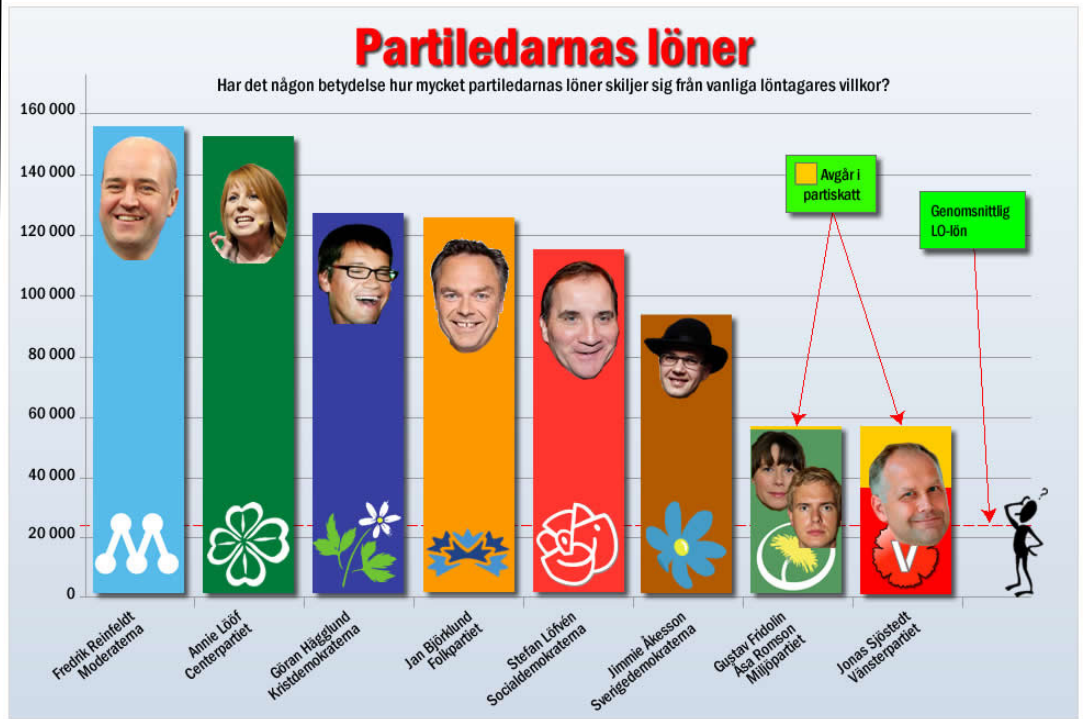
Partiledarnas löner

Har det någon betydelse hur mycket partiledarnas löner skiljer sig från vanliga löntagares villkor?

160 000
140 000
120 000
100 000
80 000
60 000
40 000
20 000
0

Avgår i partiskatt

Genomsnittlig LO-lön

Fredrik Reinfeldt Moderaterna

Annie Lööf Centerpartiet

Göran Hägglund Kristdemokraterna

Jan Björklund Folkpartiet

Stefan Löfvén Socialdemokraterna

Jimmie Åkesson Sverigedemokraterna

Gustav Fridolin Åsa Romson Miljöpartiet

Jonas Sjöstedt Vänsterpartiet